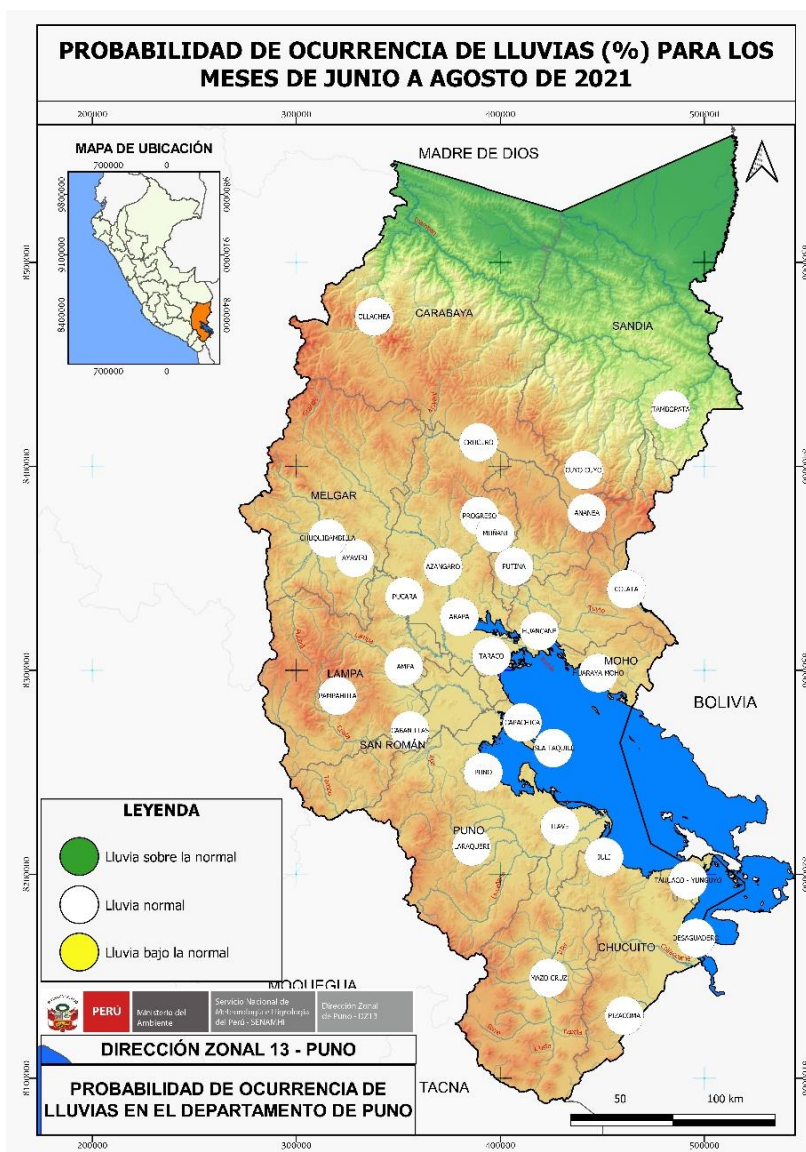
PROBABILIDAD DE OCURRENCIA DE LLUVIAS (%) PARA LOS MESES DE JUNIO A AGOSTO DE 2021

200000 300000 400000 500000

MAPA DE UBICACIÓN
700000 0
9800000 9100000 8400000
700000 0

MADRE DE DIOS

8500000

CARABAYA
CUYOCUYO... 
OLLACHEA
SANDIA
TAMBOPATA
CRUCERO
CUYO CUYO
8400000
MELGAR
ANANEA
PROGRESO
MUÑANI
CHUQUIBAMBILLA
AYAVIRI
AZANGARO
PUTINA
PUCARA
COJATA
ARAPA
HUANCANE
8300000
TARACO
LAMPA
MOHO
AMPA
HUARAYA MOHO
BOLIVIA
PAMPAHUTA
CABANILLAS
CAPACHICA
SAN ROMÁN
ISLA TAQUILE
PUNO

LEYENDA
Lluvia sobre la normal
Lluvia normal
Lluvia bajo la normal

ILAVE
PUNO
LARAQUERI
8200000
JULI
TAHUACO - YUNGUYO
DESAGUADERO
CHUCUITO
MOQUEGUA
MAZO CRUZ
PIZACOMA

PERÚ Ministerio del Ambiente
Servicio Nacional de Meteorología e Hidrología del Perú - SENAMHI
Dirección Zonal de Puno - DZ13

DIRECCIÓN ZONAL 13 - PUNO

8100000
PROBABILIDAD DE OCURRENCIA DE LLUVIAS EN EL DEPARTAMENTO DE PUNO

TACNA
50 100 km

200000 300000 400000 500000